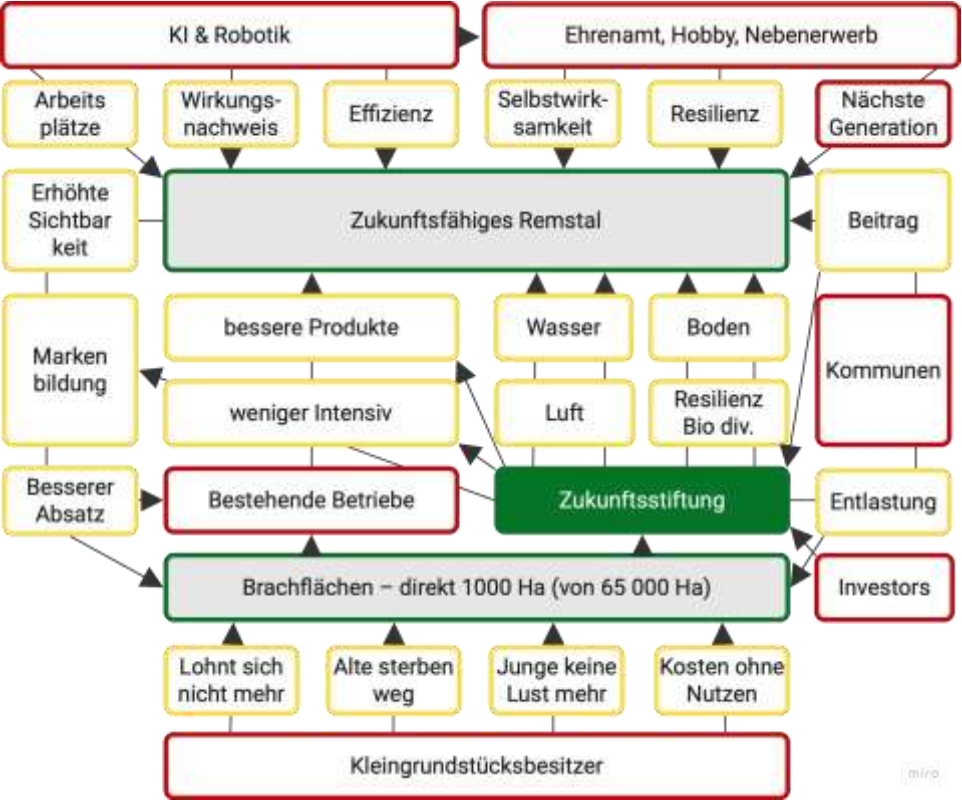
KI & Robotik

Ehrenamt, Hobby, Nebenerwerb

Arbeits plätze

Wirkungsnachweis

Effizienz

Selbstwirksamkeit

Resilienz

Nächste Generation

Erhöhte Sichtbar keit

Zukunftsfähiges Remstal

Beitrag

Marken bildung

bessere Produkte

Wasser

Boden

Kommunen

weniger Intensiv

Luft

Resilienz Bio div.

Besserer Absatz

Bestehende Betriebe

Zukunftsstiftung

Entlastung

Brachflächen – direkt 1000 Ha (von 65 000 Ha)

Investors

Lohnt sich nicht mehr

Alte sterben weg

Junge keine Lust mehr

Kosten ohne Nutzen

Kleingrundstücksbesitzer

miro